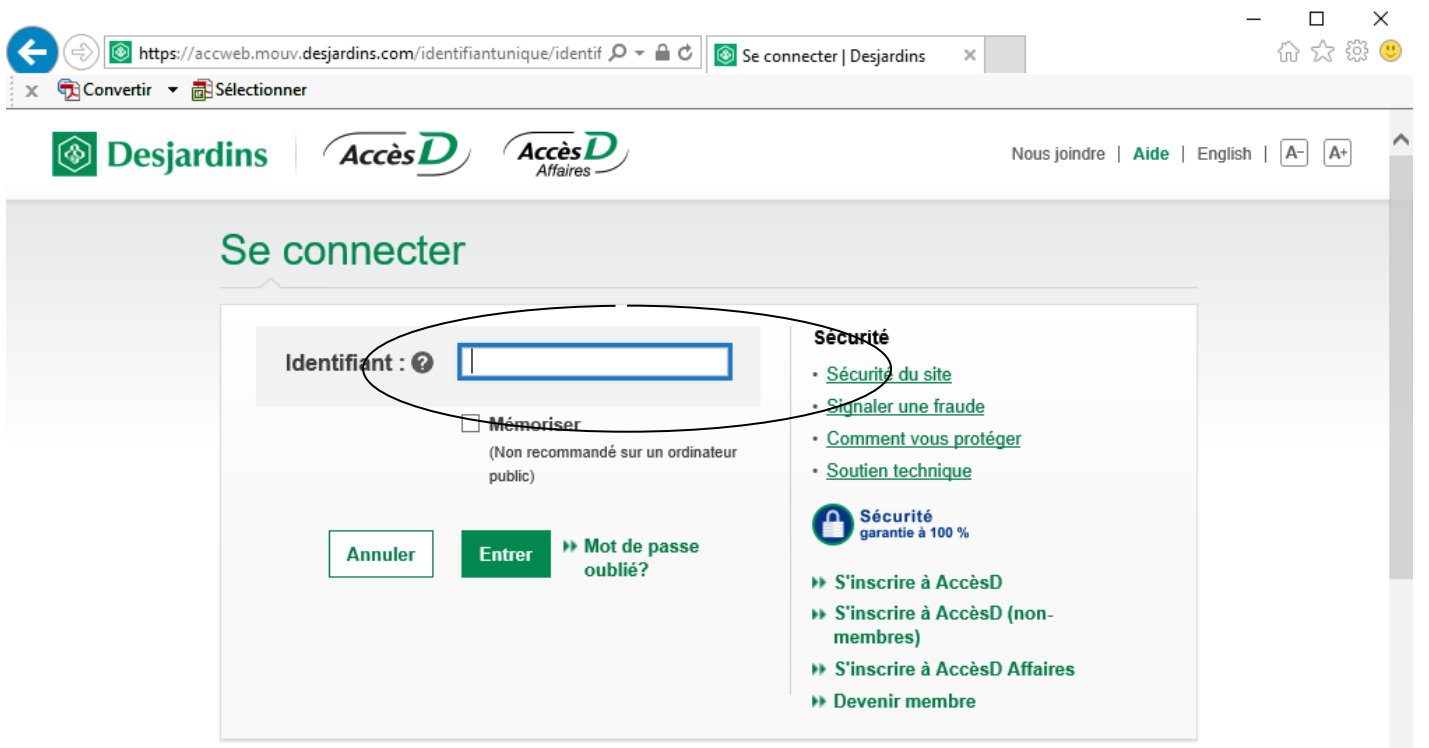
https://accweb.mouv.desjardins.com/identifiantunique/identif

Se connecter | Desjardins

Convertir

Sélectionner

Desjardins

AccèsD

AccèsD Affaires

Nous joindre | Aide | English | A– A+

Se connecter

Identifiant :

Mémoriser

(Non recommandé sur un ordinateur public)

Annuler

Entrer

Mot de passe oublié?

Sécurité

• Sécurité du site

• Signaler une fraude

• Comment vous protéger

• Soutien technique

Sécurité garantie à 100 %

S'inscrire à AccèsD

S'inscrire à AccèsD (non-membres)

S'inscrire à AccèsD Affaires

Devenir membre